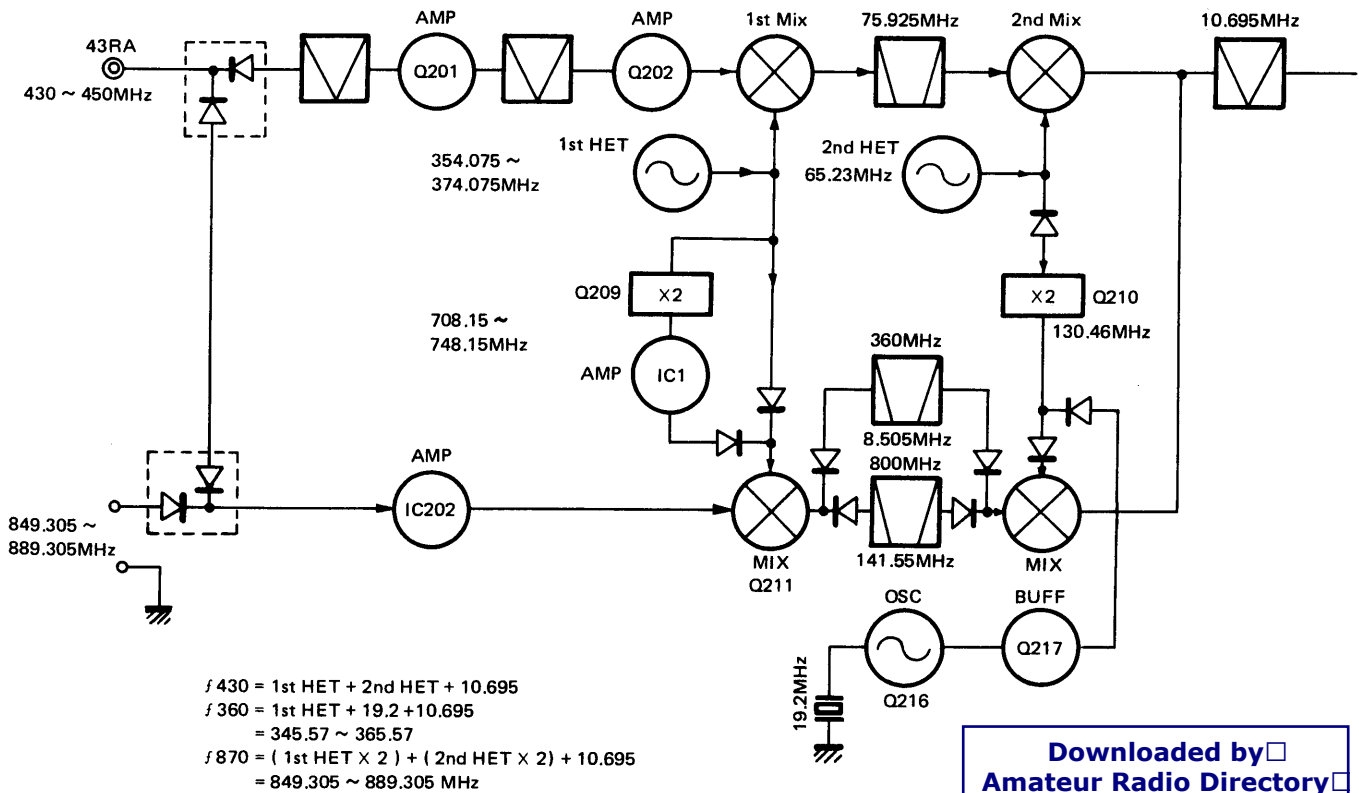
43RA
430 ~ 450MHz
AMP
Q201
AMP
Q202
1st Mix
75.925MHz
2nd Mix
10.695MHz
1st HET
354.075 ~
374.075MHz
2nd HET
65.23MHz
Q209
X2
X2
Q210
130.46MHz
708.15 ~
748.15MHz
AMP
IC1
360MHz
8.505MHz
800MHz
141.55MHz
AMP
IC202
849.305 ~
889.305MHz
MIX
Q211
MIX
OSC
Q216
BUFF
Q217
19.2MHz

$f$430 = 1st HET + 2nd HET + 10.695
$f$360 = 1st HET + 19.2 +10.695
= 345.57 ~ 365.57
$f$870 = ( 1st HET X 2 ) + ( 2nd HET X 2) + 10.695
= 849.305 ~ 889.305 MHz

Downloaded by
Amateur Radio Directory